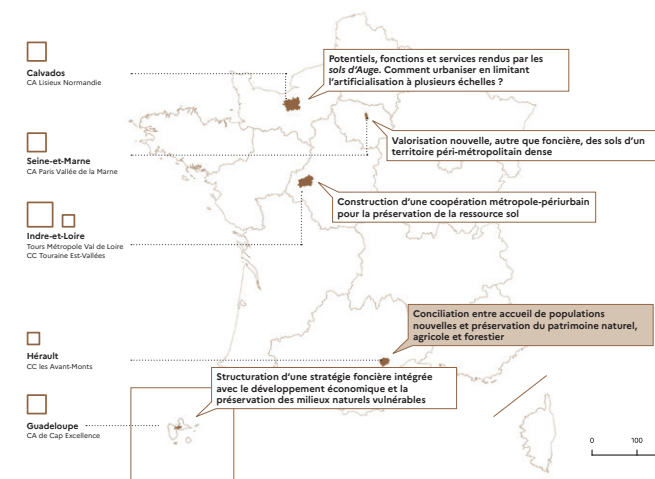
Calvados
CA Lisieux Normandie

Potentiels, fonctions et services rendus par les *sols d'Auge*. Comment urbaniser en limitant l'artificialisation à plusieurs échelles ?

Seine-et-Marne
CA Paris Vallée de la Marne

Valorisation nouvelle, autre que foncière, des sols d'un territoire péri-métropolitain dense

Indre-et-Loire
Tours Métropole Val de Loire
CC Touraine Est-Vallées

Construction d'une coopération métropole-périurbain pour la préservation de la ressource sol

Hérault
CC les Avant-Monts

Conciliation entre accueil de populations nouvelles et préservation du patrimoine naturel, agricole et forestier

Guadeloupe
CA de Cap Excellence

Structuration d'une stratégie foncière intégrée avec le développement économique et la préservation des milieux naturels vulnérables

0
100